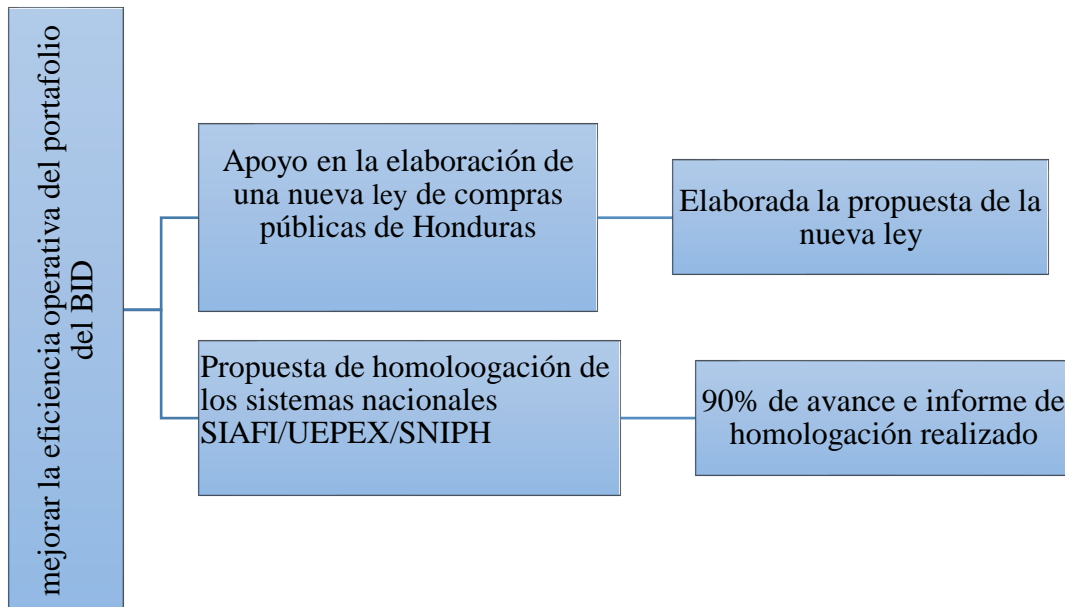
mejorar la eficiencia operativa del portafolio del BID

Apoyo en la elaboración de una nueva ley de compras públicas de Honduras

Elaborada la propuesta de la nueva ley

Propuesta de homoloogación de los sistemas nacionales SIAFI/UEPEX/SNIPH

90% de avance e informe de homologación realizado